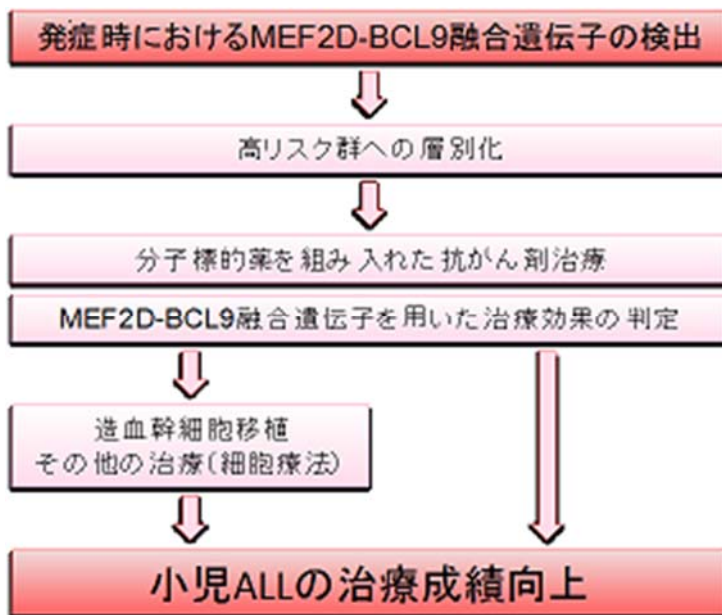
発症時におけるMEF2D-BCL9融合遺伝子の検出

高リスク群への層別化

分子標的薬を組み入れた抗がん剤治療

MEF2D-BCL9融合遺伝子を用いた治療効果の判定

造血幹細胞移植
その他の治療(細胞療法)

小児ALLの治療成績向上